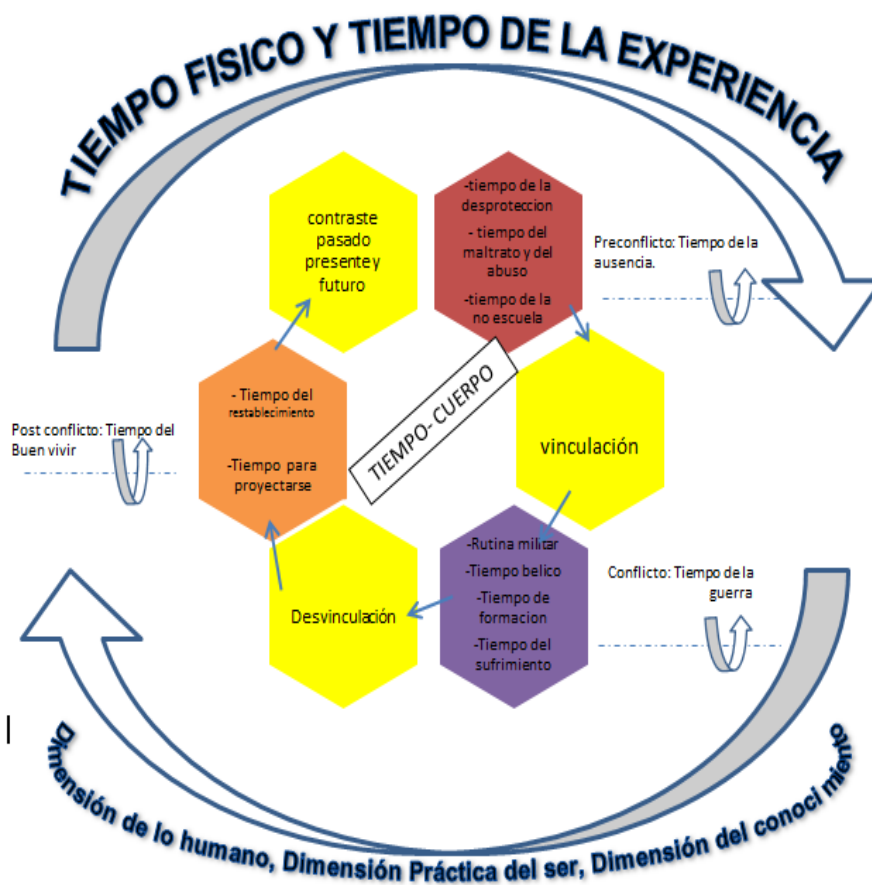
TIEMPO FISICO Y TIEMPO DE LA EXPERIENCIA

contraste pasado presente y futuro

-tiempo de la desproteccion
- tiempo del maltrato y del abuso
-tiempo de la no escuela

Preconflicto: Tiempo de la ausencia.

- Tiempo del restablecimiento
-Tiempo para proyectarse

TIEMPO- CUERPO

vinculación

Post conflicto: Tiempo del Buen vivir

-Rutina militar
-Tiempo belico
-Tiempo de formacion
-Tiempo del sufrimiento

Conflicto: Tiempo de la guerra

Desvinculación

Dimensión de lo humano, Dimensión Práctica del ser, Dimensión del conoci miento